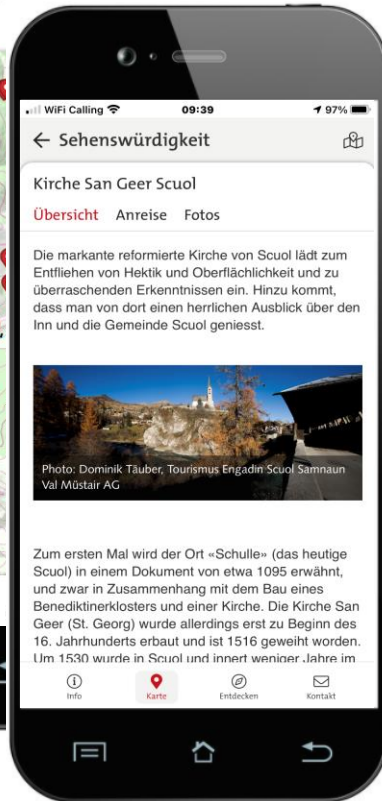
WiFi Calling 09:39 97%

← Sehenswürdigkeit

Kirche San Geer Scuol

Übersicht Anreise Fotos

Die markante reformierte Kirche von Scuol lädt zum Entfliehen von Hektik und Oberflächlichkeit und zu überraschenden Erkenntnissen ein. Hinzu kommt, dass man von dort einen herrlichen Ausblick über den Inn und die Gemeinde Scuol geniesst.

Photo: Dominik Täuber, Tourismus Engadin Scuol Samnaun Val Müstair AG

Zum ersten Mal wird der Ort «Schulle» (das heutige Scuol) in einem Dokument von etwa 1095 erwähnt, und zwar in Zusammenhang mit dem Bau eines Benediktinerklosters und einer Kirche. Die Kirche San Geer (St. Georg) wurde allerdings erst zu Beginn des 16. Jahrhunderts erbaut und ist 1516 geweiht worden. Um 1530 wurde in Scuol und innert weniger Jahre im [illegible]

Info Karte Entdecken Kontakt